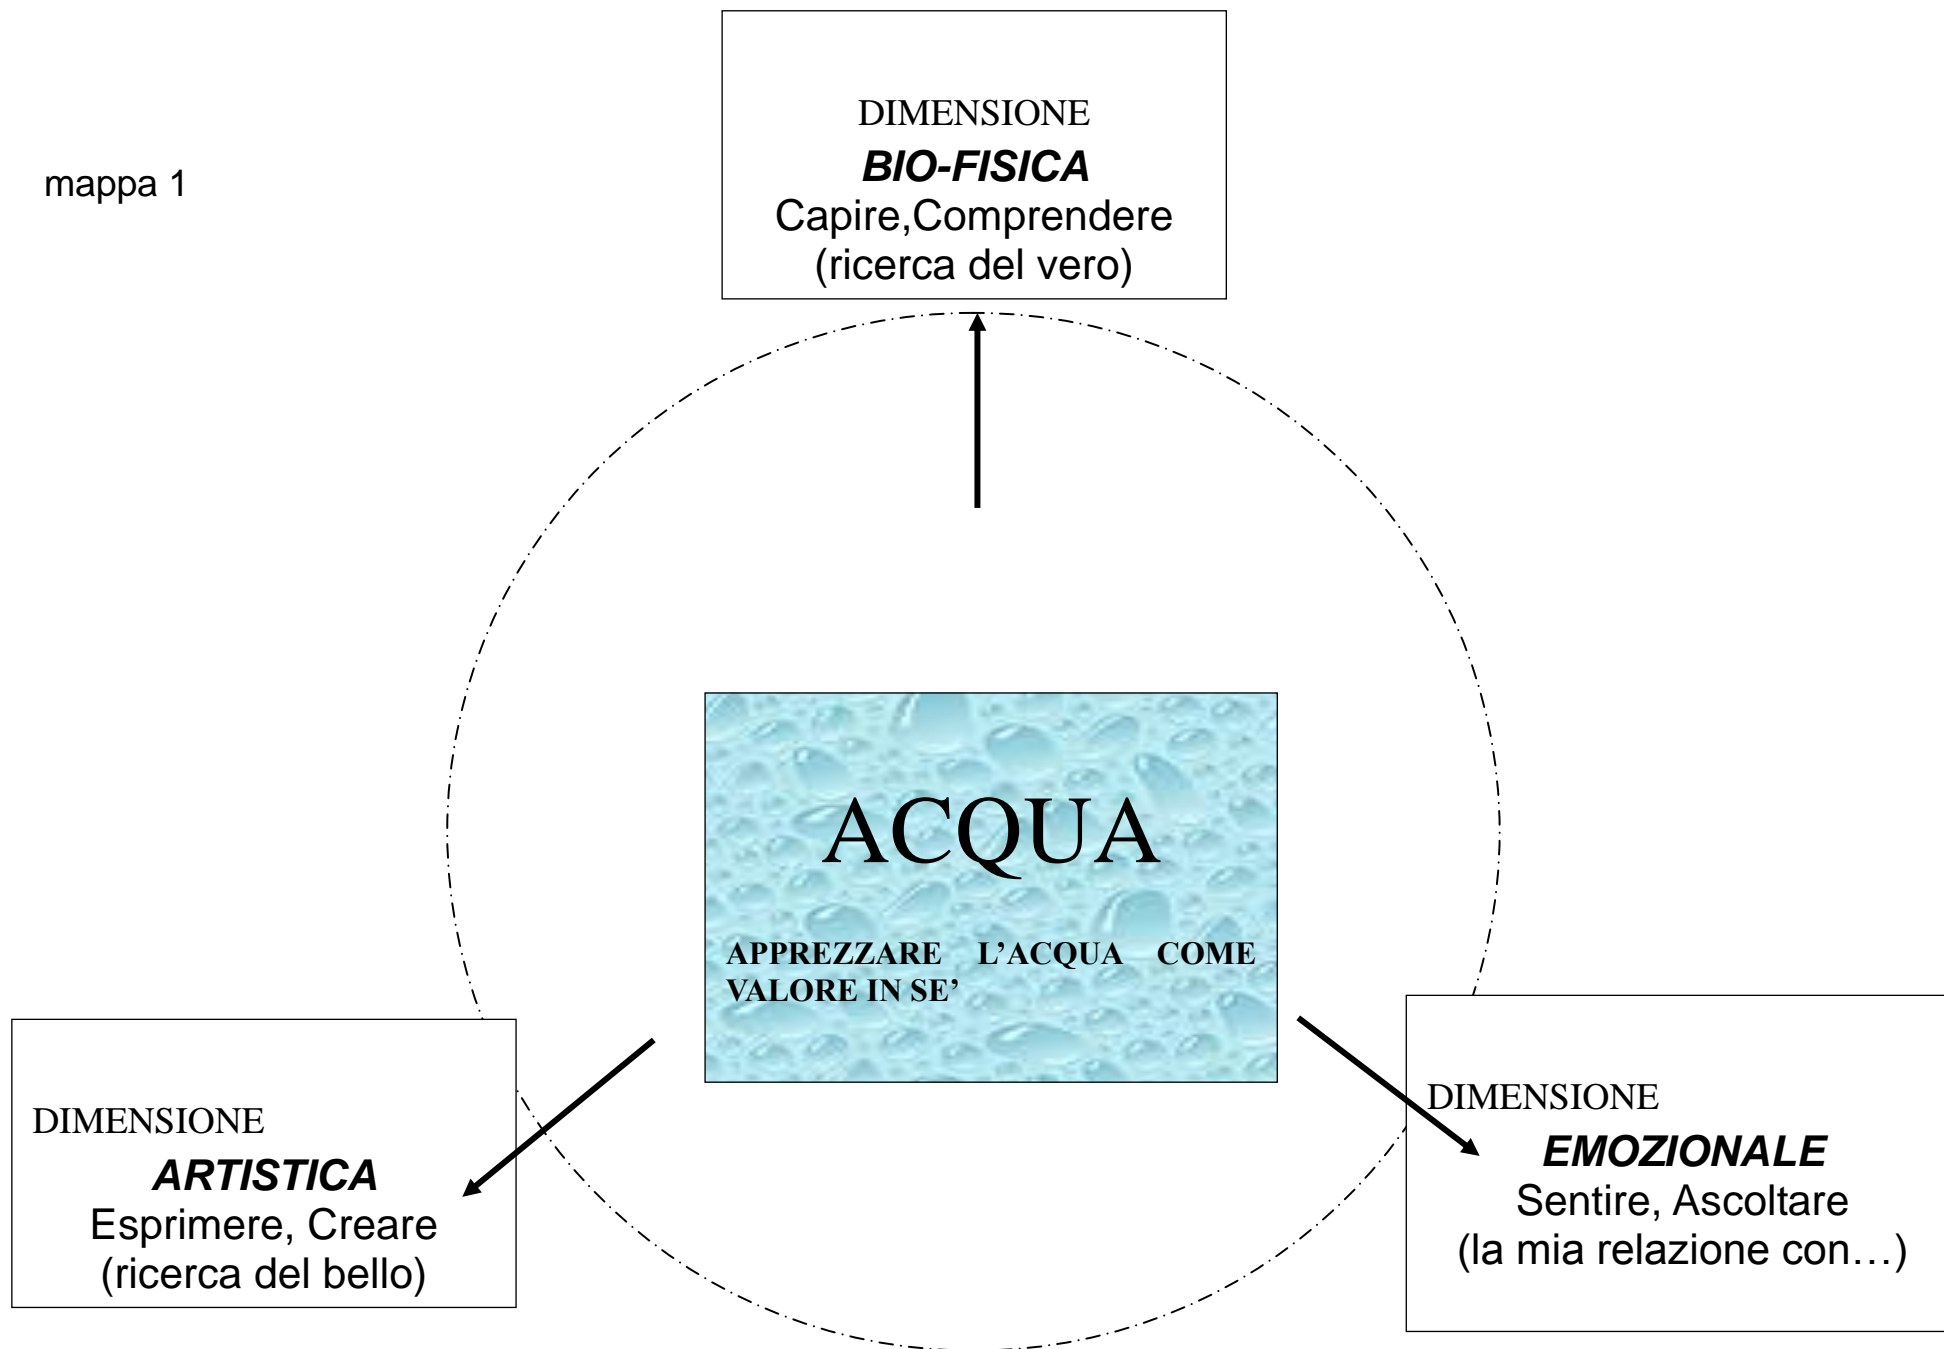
mappa 1

DIMENSIONE
*BIO-FISICA*
Capire,Comprendere
(ricerca del vero)

ACQUA

APPREZZARE L'ACQUA COME VALORE IN SE'

DIMENSIONE
*ARTISTICA*
Esprimere, Creare
(ricerca del bello)

DIMENSIONE
*EMOZIONALE*
Sentire, Ascoltare
(la mia relazione con…)